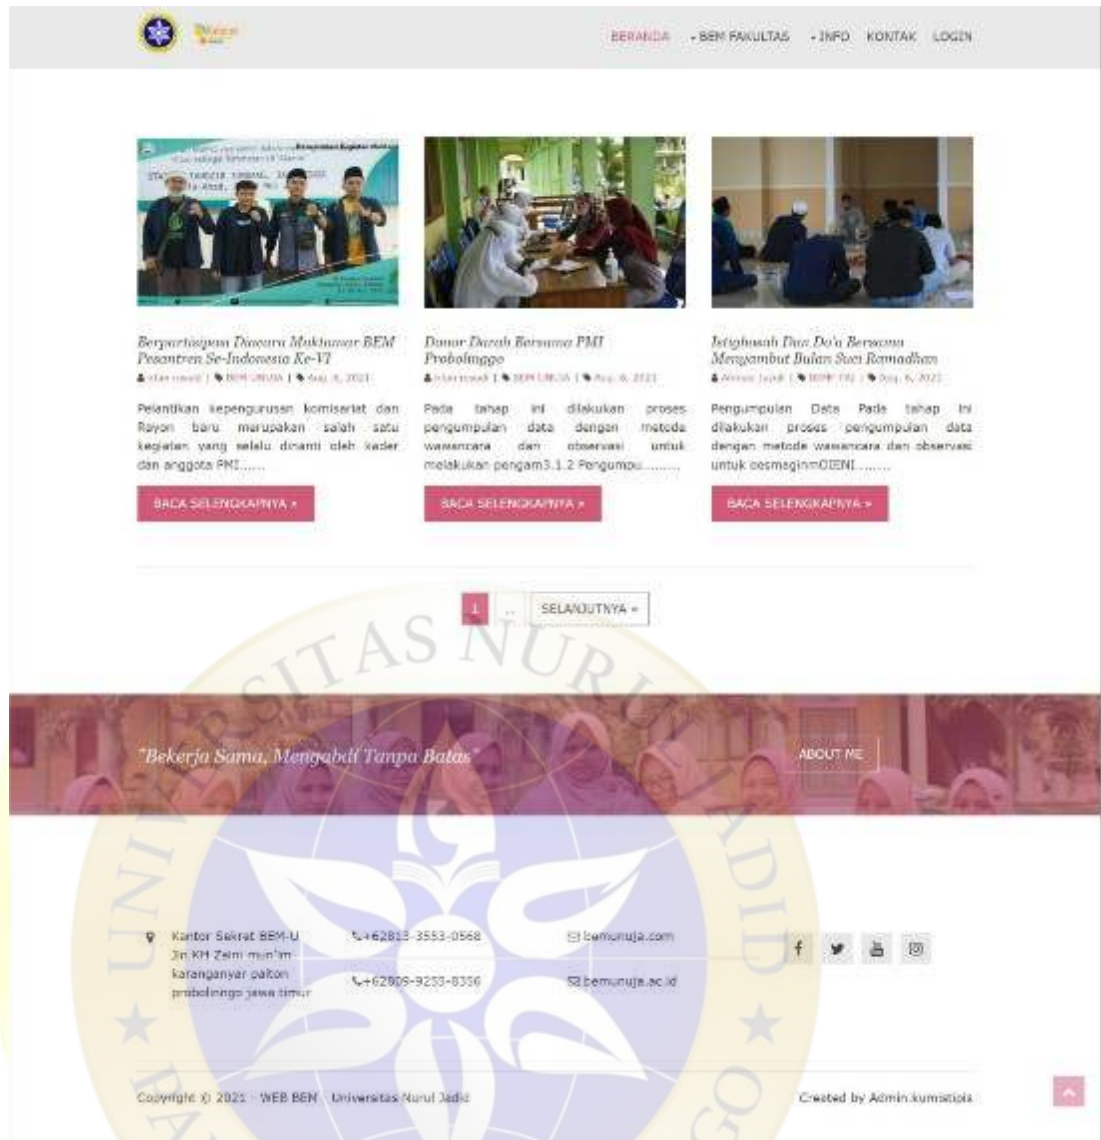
BERANDA - BEM FAKULTAS - INFO KONTAK LOGIN

Berpartisipasi Dacara Muktamar BEM Pesantren Se-Indonesia Ke-VI
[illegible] | BEM UNUJA | Aug. 6, 2021

Pelantikan kepengurusan komisariat dan Rayon baru merupakan salah satu kegiatan yang selalu dinanti oleh kader dan anggota PMI......

BACA SELENGKAPNYA »

Donor Darah Bersama PMI Probolinggo
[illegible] | BEM UNUJA | Aug. 6, 2021

Pada tahap ini dilakukan proses pengumpulan data dengan metoda wawancara dan observasi untuk melakukan pengam3.1.2 Pengumpu........

BACA SELENGKAPNYA »

Istighosah Dan Do'a Bersama Menyambut Bulan Suci Ramadhan
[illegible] | BEM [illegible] | Aug. 6, 2021

Pengumpulan Data Pada tahap ini dilakukan proses pengumpulan data dengan metode wawancara dan observasi untuk cesmaginmOIENI........

BACA SELENGKAPNYA »

1 ... SELANJUTNYA »

"Bekerja Sama, Mengabdi Tanpa Batas"

ABOUT ME

Kantor Sekret BEM-U Jln KH Zaini mun'im karanganyar paiton probolinggo jawa timur

+62813-3553-0568

+62809-9253-8356

bemunuja.com

bemunuja.ac.id

Copyright © 2021 · WEB BEM · Universitas Nurul Jadid

Created by Admin.kumatipia